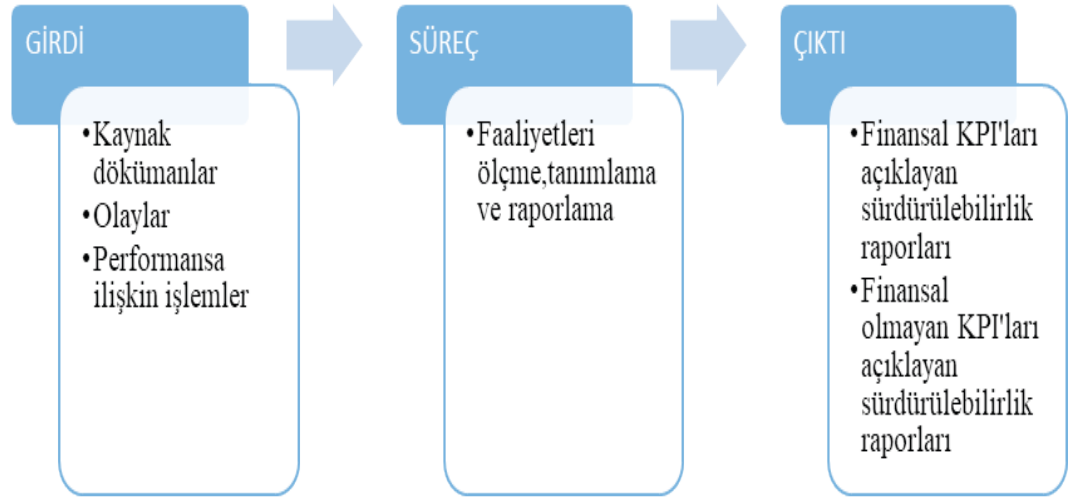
GİRDİ

• Kaynak dökümanlar
• Olaylar
• Performansa ilişkin işlemler

SÜREÇ

• Faaliyetleri ölçme,tanımlama ve raporlama

ÇIKTI

• Finansal KPI'ları açıklayan sürdürülebilirlik raporları
• Finansal olmayan KPI'ları açıklayan sürdürülebilirlik raporları